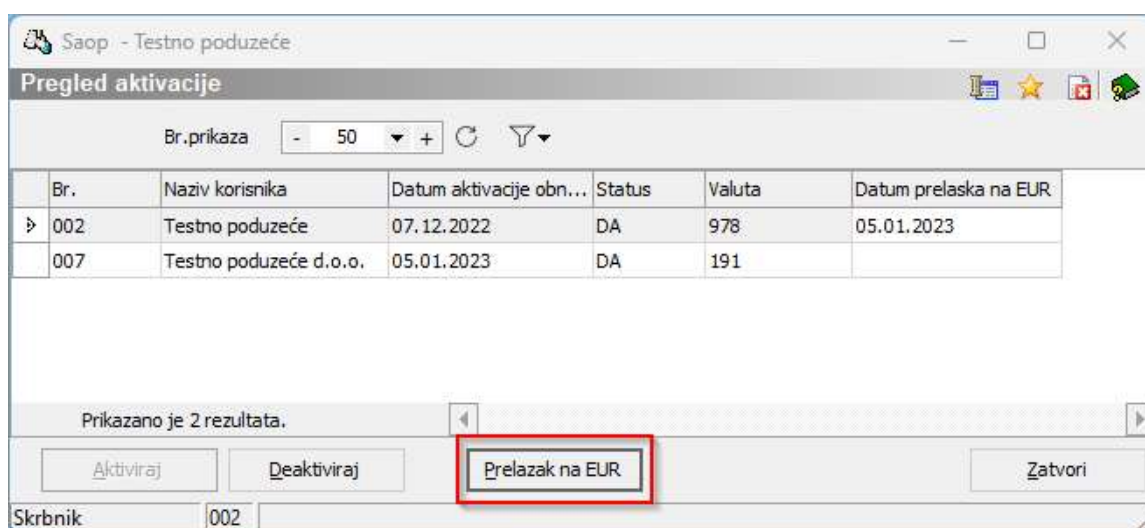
Saop - Testno poduzeće

Pregled aktivacije

Br.prikaza - 50 +

| Br. | Naziv korisnika | Datum aktivacije obn... | Status | Valuta | Datum prelaska na EUR |
|---|---|---|---|---|---|
| 002 | Testno poduzeće | 07.12.2022 | DA | 978 | 05.01.2023 |
| 007 | Testno poduzeće d.o.o. | 05.01.2023 | DA | 191 | |

Prikazano je 2 rezultata.

Aktiviraj Deaktiviraj Prelazak na EUR Zatvori

Skrbnik 002